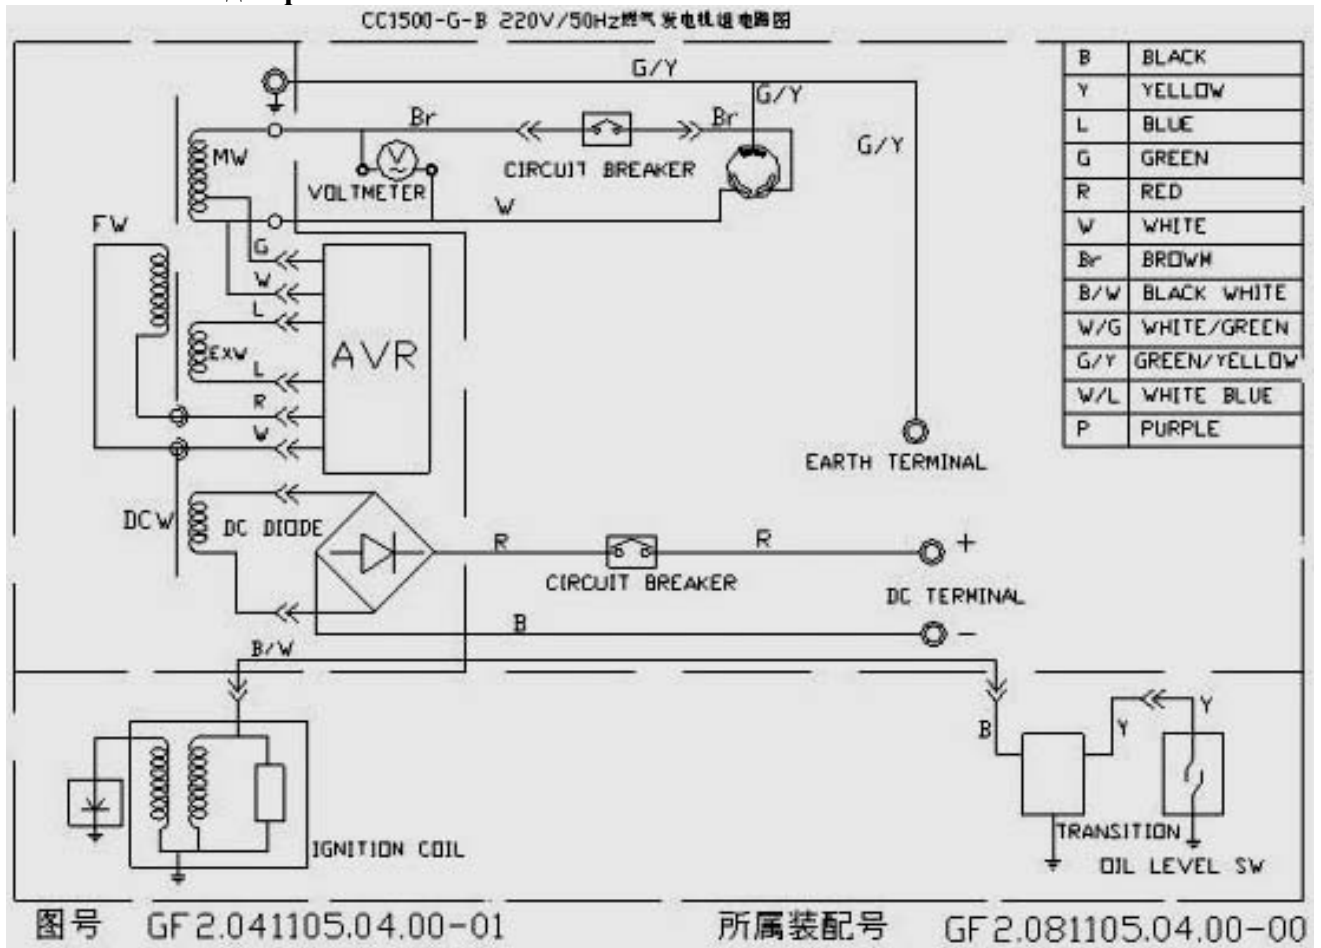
CC1500-G-B 220V/50Hz燃气发电机组电路图

| B | BLACK |
|---|---|
| Y | YELLOW |
| L | BLUE |
| G | GREEN |
| R | RED |
| W | WHITE |
| Br | BROWN |
| B/W | BLACK WHITE |
| W/G | WHITE/GREEN |
| G/Y | GREEN/YELLOW |
| W/L | WHITE BLUE |
| P | PURPLE |

G/Y
G/Y
G/Y
Br
Br
MW
VOLTMETER
CIRCUIT BREAKER
W
FW
G
W
L
AVR
EXW
L
R
W
EARTH TERMINAL
DCW
DC DIODE
R
R
CIRCUIT BREAKER
+
DC TERMINAL
B
−
B/W
B
Y
Y
IGNITION COIL
TRANSITION
OIL LEVEL SW

图号 GF2.041105.04.00-01
所属装配号 GF2.081105.04.00-00